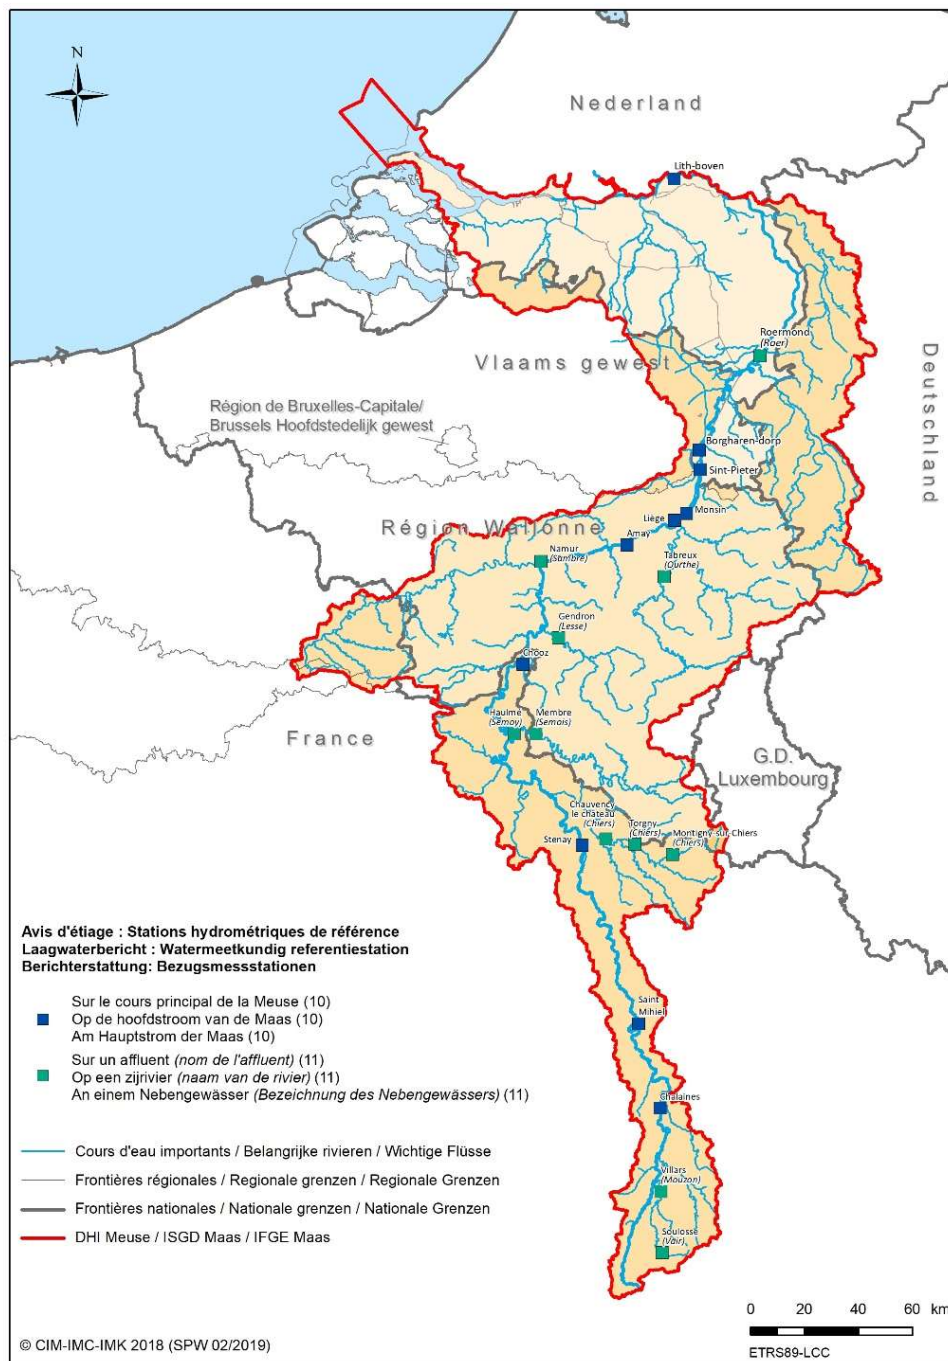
N

Nederland

Lith-boven

Roermond
(Roer)

Vlaams gewest

Deutschland

Région de Bruxelles-Capitale/
Brussels Hoofdstedelijk gewest

Borgharen-dorp

Sint-Pieter

Région Wallonne

Liège

Monsin

Amay

Namur
(Sambre)

Tabreux
(Ourthe)

Gendron
(Lesse)

Chooz

Haulmé
(Semoy)

Membre
(Semois)

France

G.D.
Luxembourg

Chauvency
le château
(Chiers)

Torgny
(Chiers)

Montigny-sur-Chiers
(Chiers)

Stenay

Avis d'étiage : Stations hydrométriques de référence
Laagwaterbericht : Watermeetkundig referentiestation
Berichterstattung: Bezugsmessstationen

Sur le cours principal de la Meuse (10)
Op de hoofdstroom van de Maas (10)
Am Hauptstrom der Maas (10)

Sur un affluent (nom de l'affluent) (11)
Op een zijrivier (naam van de rivier) (11)
An einem Nebengewässer (Bezeichnung des Nebengewässers) (11)

Saint
Mihiel

Chalaines

Cours d'eau importants / Belangrijke rivieren / Wichtige Flüsse

Frontières régionales / Regionale grenzen / Regionale Grenzen

Frontières nationales / Nationale grenzen / Nationale Grenzen

DHI Meuse / ISGD Maas / IFGE Maas

Villars
(Mouzon)

Soulosse
(Vair)

0 20 40 60 km

ETRS89-LCC

© CIM-IMC-IMK 2018 (SPW 02/2019)